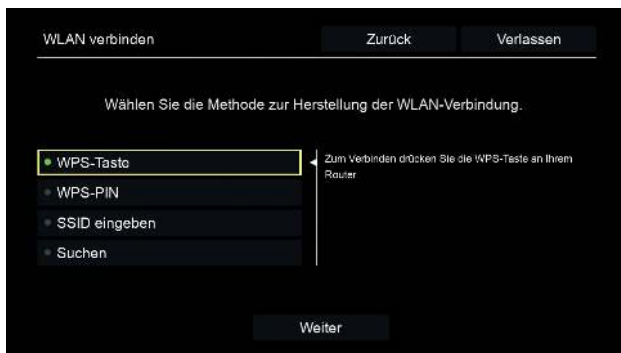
WLAN verbinden

Zurück

Verlassen

Wählen Sie die Methode zur Herstellung der WLAN-Verbindung.

WPS-Taste

WPS-PIN

SSID eingeben

Suchen

Zum Verbinden drücken Sie die WPS-Taste an Ihrem Router

Weiter